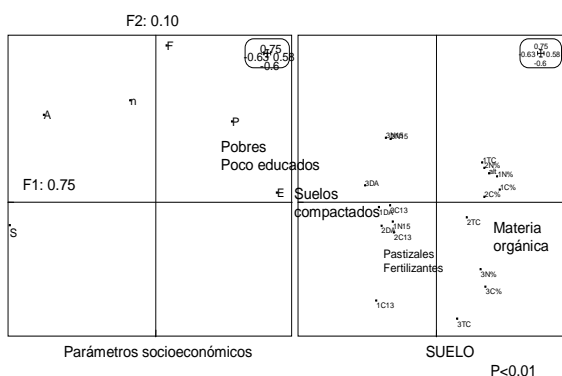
F2: 0.10

F
0.75
-0.63 0.58
-0.6
A
n
P
Pobres
Poco educados
F1: 0.75
E
S
Suelos compactados

0.75
0.63 0.58
-0.6
3NN15
1TC
2N%
1N%
1C%
2C%
3DA
1DA 3C13
1N15
2DA
2C13
2TC
Materia orgánica
Pastizales
Fertilizantes
3N%
3C%
1C13
3TC

Parámetros socioeconómicos

SUELO

P<0.01